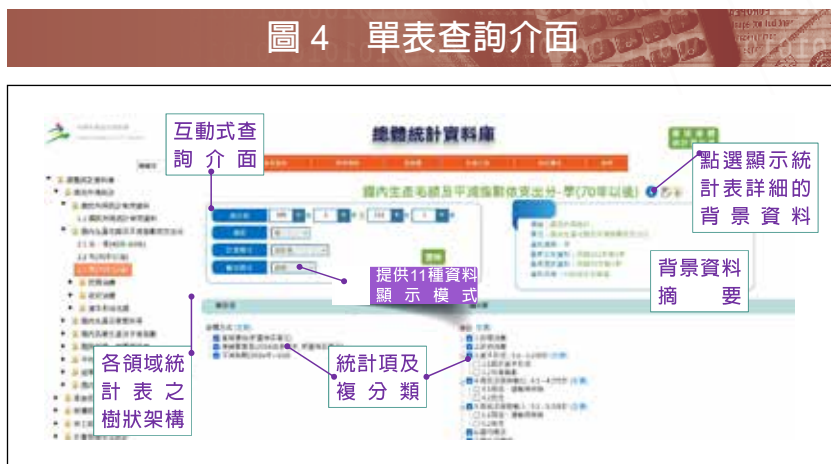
圖 4　單表查詢介面

總體統計資料庫

互動式查詢介面

點選顯示統計表詳細的背景資料

國內生產毛額及平減指數依支出分-季(70年以後)

提供11種資料顯示模式

背景資料摘要

各領域統計表之樹狀架構

統計項及複分類